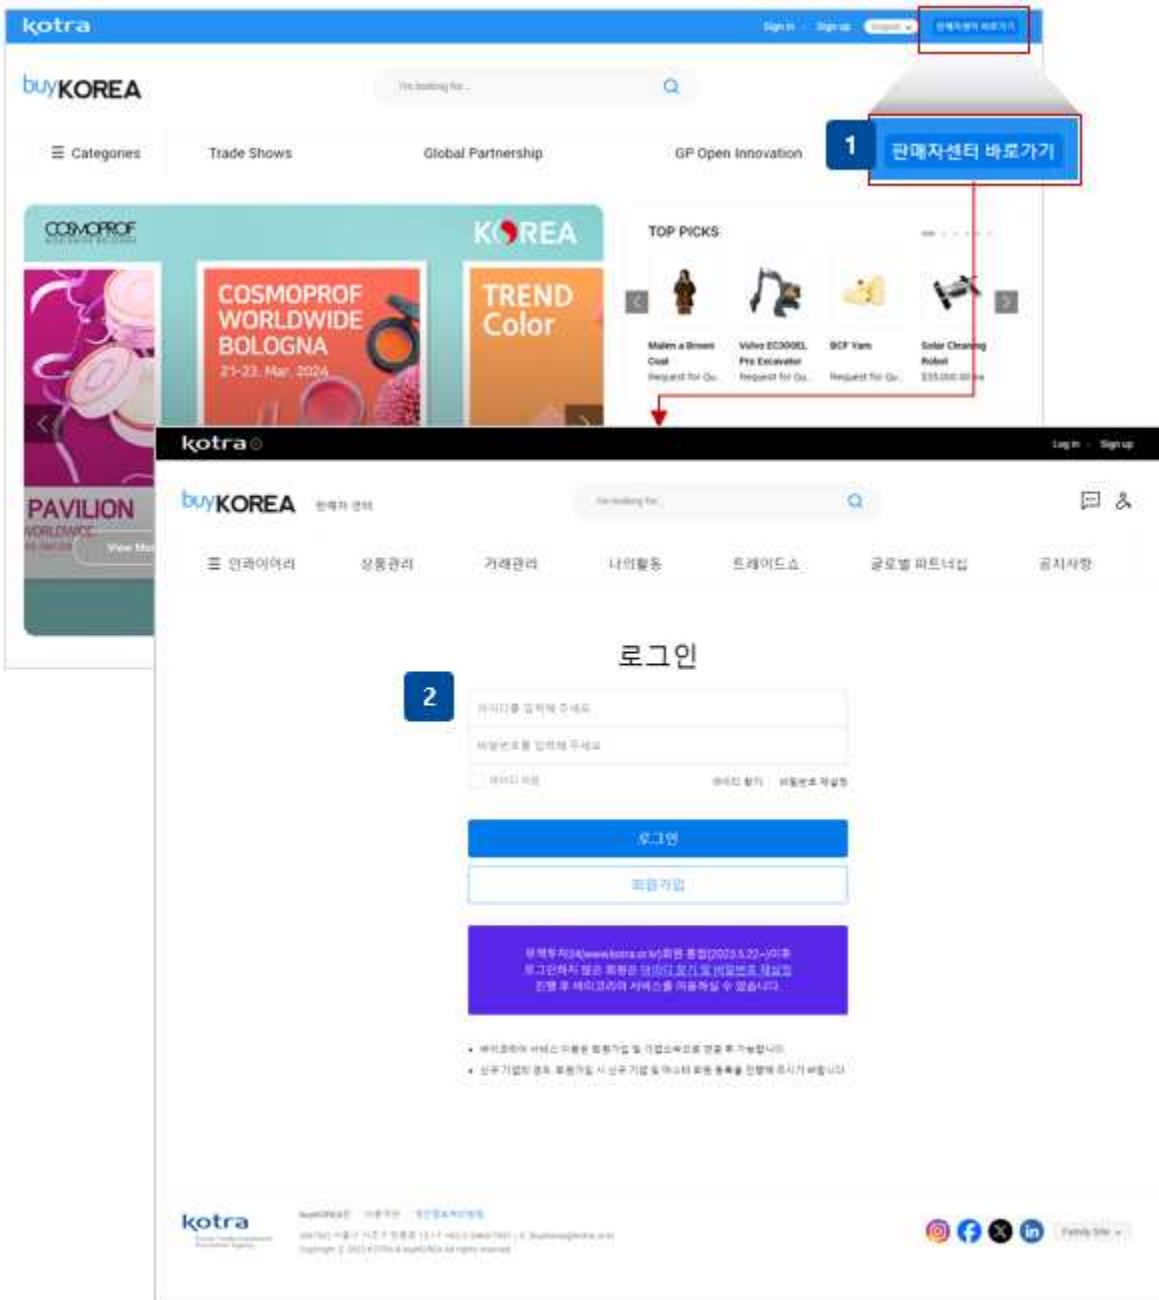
kotra

Sign in · Sign up English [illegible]

buyKOREA

I'm looking for...

☰ Categories Trade Shows Global Partnership GP Open Innovation

1 판매자센터 바로가기

COSMOPROF

KOREA

COSMOPROF WORLDWIDE BOLOGNA 21-23. Mar. 2024

TREND Color

PAVILION

View Mo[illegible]

TOP PICKS

Malim a Brown Coat Request for Qu...

Volvo EC300EL Pro Excavator Request for Qu...

BCF Yam Request for Qu...

Solar Cleaning Robot $35,000.00 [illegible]

kotra

Log in · Sign up

buyKOREA 판매자 센터

I'm looking for...

☰ 인라이어리 상품관리 거래관리 나의활동 트레이드쇼 글로벌 파트너십 공지사항

로그인

2

아이디를 입력해 주세요

비밀번호를 입력해 주세요

아이디 저장 아이디 찾기 비밀번호 재설정

로그인

회원가입

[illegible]

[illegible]

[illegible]

kotra

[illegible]

Family Site